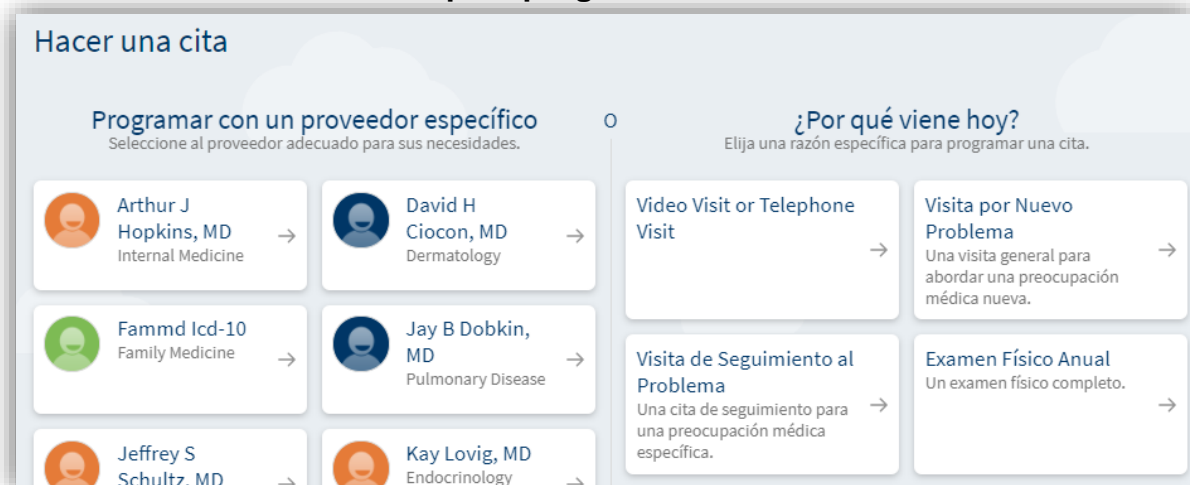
Hacer una cita

Programar con un proveedor específico
Seleccione al proveedor adecuado para sus necesidades.

Arthur J Hopkins, MD
Internal Medicine
→

David H Ciocon, MD
Dermatology
→

Fammd Icd-10
Family Medicine
→

Jay B Dobkin, MD
Pulmonary Disease
→

Jeffrey S Schultz, MD
→

Kay Lovig, MD
Endocrinology
→

O

¿Por qué viene hoy?
Elija una razón específica para programar una cita.

Video Visit or Telephone Visit
→

Visita por Nuevo Problema
Una visita general para abordar una preocupación médica nueva.
→

Visita de Seguimiento al Problema
Una cita de seguimiento para una preocupación médica específica.
→

Examen Físico Anual
Un examen físico completo.
→